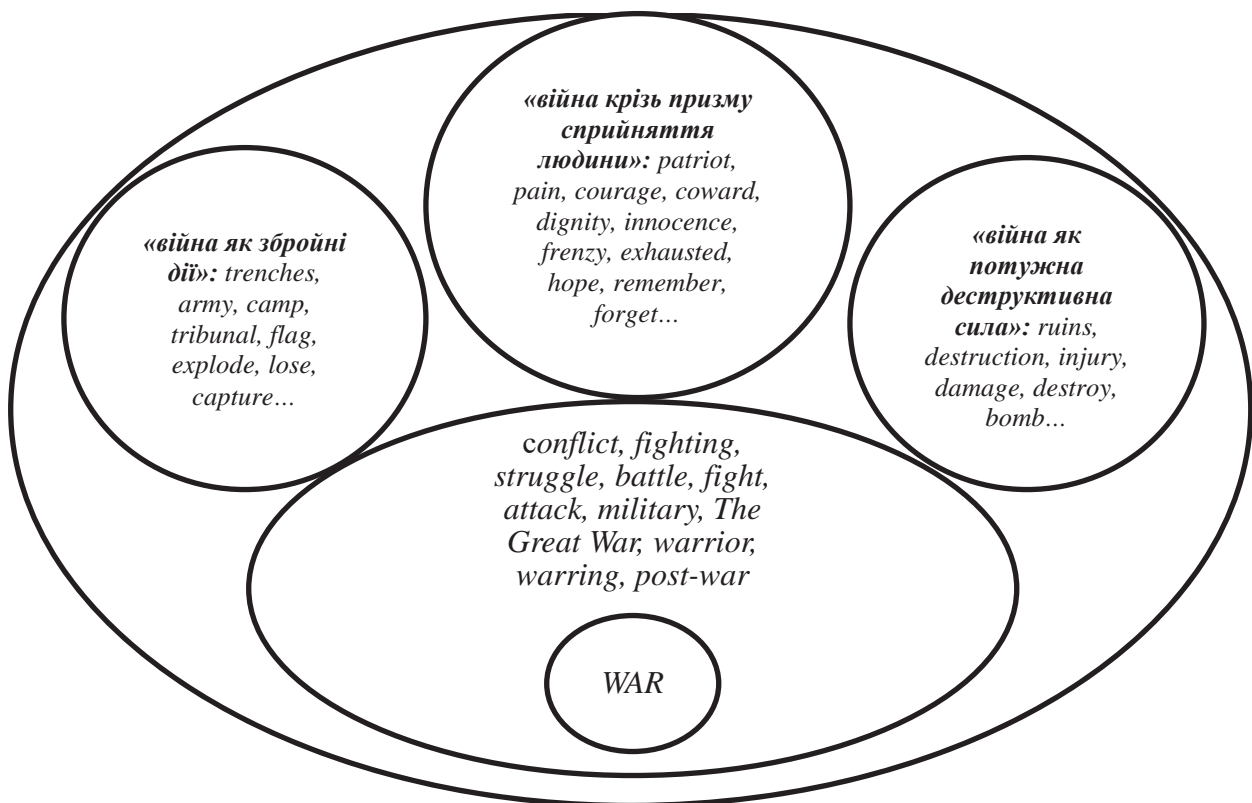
«війна крізь призму сприйняття людини»: patriot, pain, courage, coward, dignity, innocence, frenzy, exhausted, hope, remember, forget…

«війна як збройні дії»: trenches, army, camp, tribunal, flag, explode, lose, capture…

«війна як потужна деструктивна сила»: ruins, destruction, injury, damage, destroy, bomb…

conflict, fighting, struggle, battle, fight, attack, military, The Great War, warrior, warring, post-war

WAR